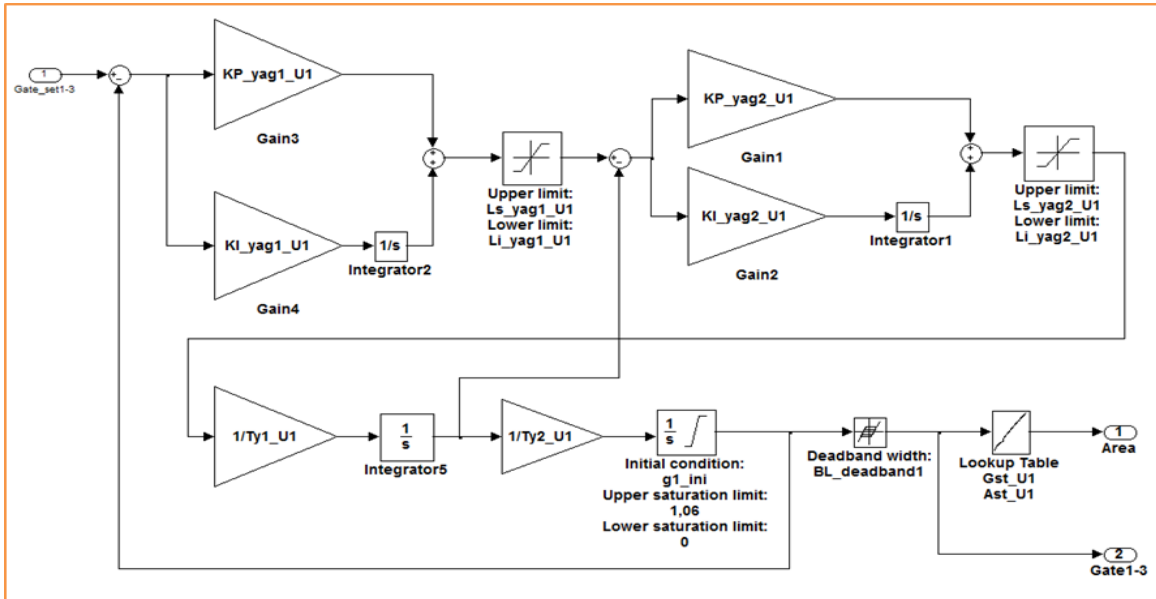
1
Gate_set1-3

+
-

KP_yag1_U1

Gain3

+
+

KI_yag1_U1

1/s

Integrator2

Gain4

Upper limit:
Ls_yag1_U1
Lower limit:
Li_yag1_U1

+
-

KP_yag2_U1

Gain1

KI_yag2_U1

1/s

Integrator1

Gain2

+
+

Upper limit:
Ls_yag2_U1
Lower limit:
Li_yag2_U1

1/Ty1_U1

$\frac{1}{s}$

Integrator5

1/Ty2_U1

$\frac{1}{s}$

Initial condition:
g1_ini
Upper saturation limit:
1,06
Lower saturation limit:
0

Deadband width:
BL_deadband1

Lookup Table
Gst_U1
Ast_U1

1
Area

2
Gate1-3